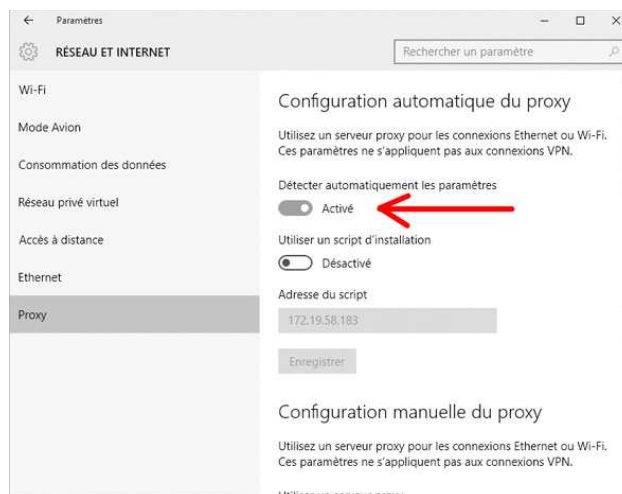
← Paramètres

– □ ×

RÉSEAU ET INTERNET

Rechercher un paramètre

Wi-Fi

Mode Avion

Consommation des données

Réseau privé virtuel

Accès à distance

Ethernet

Proxy

Configuration automatique du proxy

Utilisez un serveur proxy pour les connexions Ethernet ou Wi-Fi. Ces paramètres ne s'appliquent pas aux connexions VPN.

Détecter automatiquement les paramètres

Activé

Utiliser un script d'installation

Désactivé

Adresse du script

172.19.58.183

Enregistrer

Configuration manuelle du proxy

Utilisez un serveur proxy pour les connexions Ethernet ou Wi-Fi. Ces paramètres ne s'appliquent pas aux connexions VPN.

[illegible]